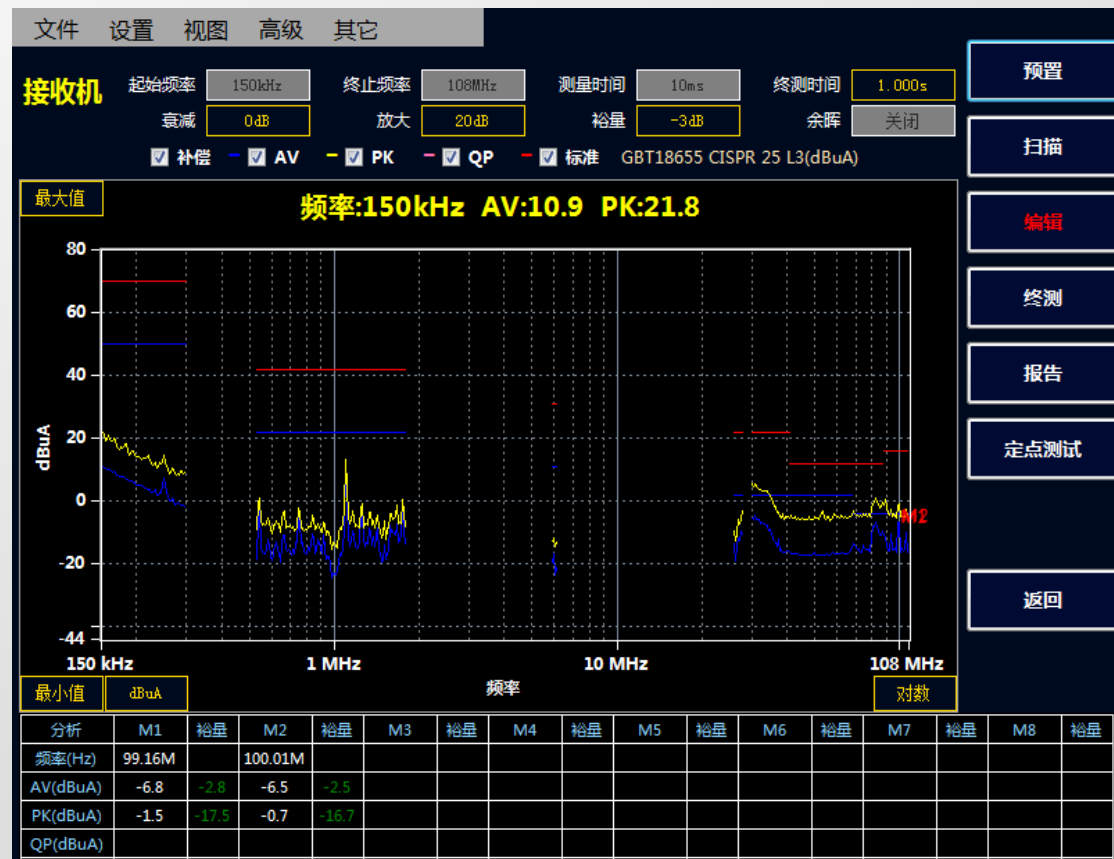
文件 设置 视图 高级 其它

接收机 起始频率 150kHz 终止频率 108MHz 测量时间 10ms 终测时间 1.000s
衰减 0dB 放大 20dB 裕量 -3dB 余晖 关闭
☑ 补偿 ☑ AV ☑ PK ☑ QP ☑ 标准 GBT18655 CISPR 25 L3(dBuA)

预置
扫描
编辑
终测
报告
定点测试
返回

最大值
频率:150kHz AV:10.9 PK:21.8

80
60
40
20
0
-20
-44
dBuA
M2
150 kHz
1 MHz
10 MHz
108 MHz
频率
最小值 dBuA
对数

| 分析 | M1 | 裕量 | M2 | 裕量 | M3 | 裕量 | M4 | 裕量 | M5 | 裕量 | M6 | 裕量 | M7 | 裕量 | M8 | 裕量 |
|---|---|---|---|---|---|---|---|---|---|---|---|---|---|---|---|---|
| 频率(Hz) | 99.16M | | 100.01M | | | | | | | | | | | | | |
| AV(dBuA) | -6.8 | -2.8 | -6.5 | -2.5 | | | | | | | | | | | | |
| PK(dBuA) | -1.5 | -17.5 | -0.7 | -16.7 | | | | | | | | | | | | |
| QP(dBuA) | | | | | | | | | | | | | | | | |